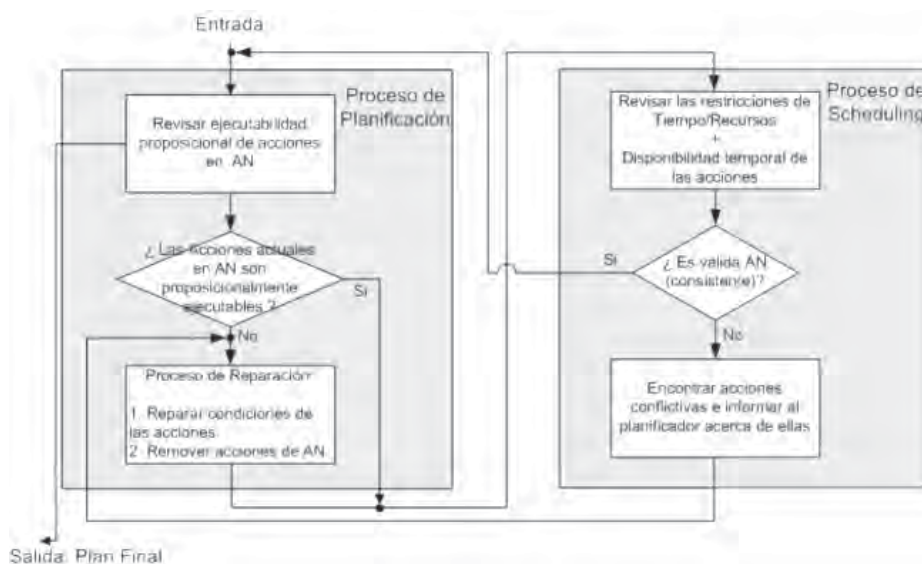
Entrada

Proceso de Planificación

Revisar ejecutabilidad proposicional de acciones en AN

¿ Las acciones actuales en AN son proposicionalmente ejecutables ?

Si

No

Proceso de Reparación

1. Reparar condiciones de las acciones
2. Remover acciones de AN

Proceso de Scheduling

Revisar las restricciones de Tiempo/Recursos
+
Disponibilidad temporal de las acciones

Si

¿ Es valida AN (consistente)?

No

Encontrar acciones conflictivas e informar al planificador acerca de ellas

Salida: Plan Final